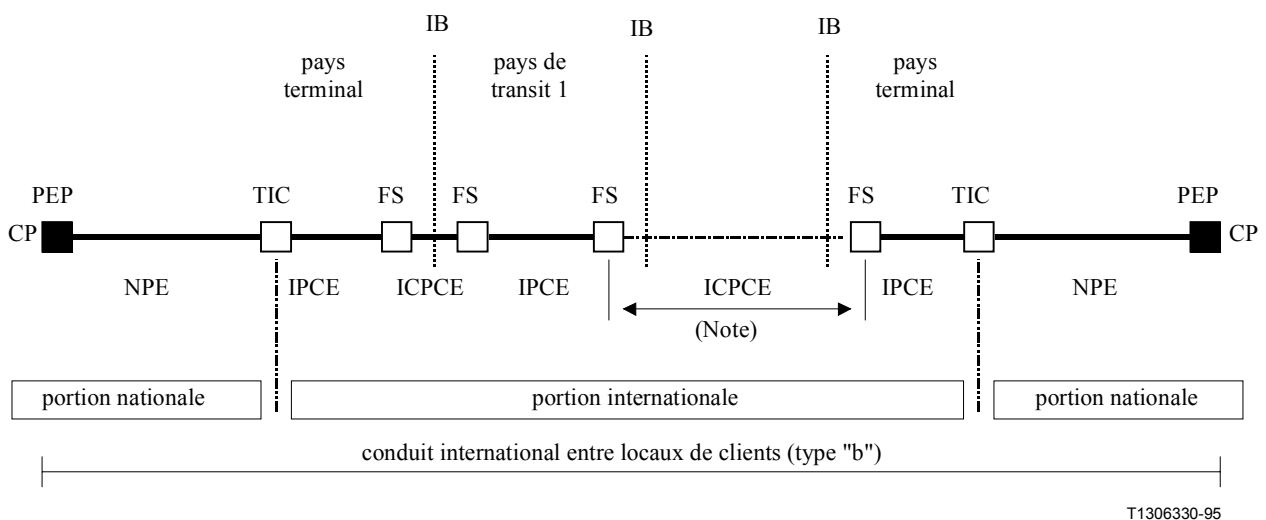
IB

IB

IB

pays terminal

pays de transit 1

pays terminal

PEP

TIC

FS

FS

FS

FS

TIC

PEP

CP

CP

NPE

IPCE

ICPCE

IPCE

ICPCE

(Note)

IPCE

NPE

portion nationale

portion internationale

portion nationale

conduit international entre locaux de clients (type "b")

T1306330-95